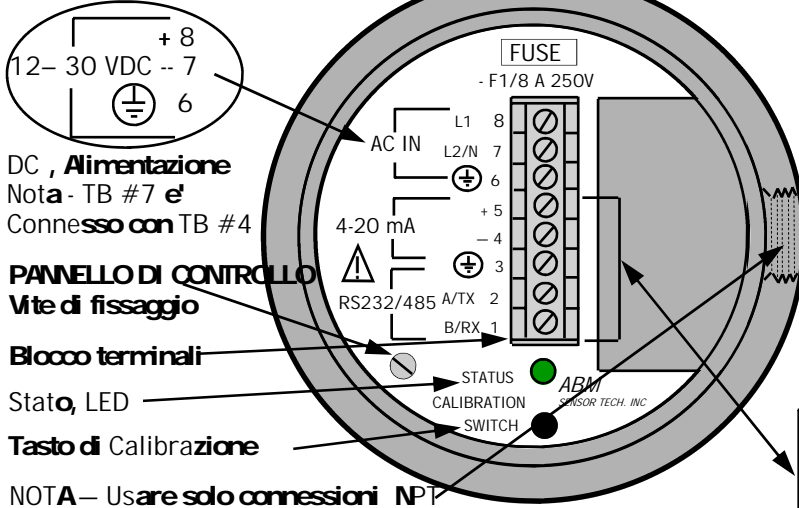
+ 8
12– 30 VDC -- 7
6

FUSE
- F1/8 A 250V

AC IN
L1 8
L2/N 7
6
+ 5
– 4
4-20 mA
3
RS232/485
A/TX 2
B/RX 1

DC , Alimentazione
Nota - TB #7 e' Connesso con TB #4

PANNELLO DI CONTROLLO
Vite di fissaggio

Blocco terminali

Stato, LED

STATUS
CALIBRATION
SWITCH

ABM
SENSOR TECH. INC

Tasto di Calibrazione

NOTA – Usare solo connessioni NPT